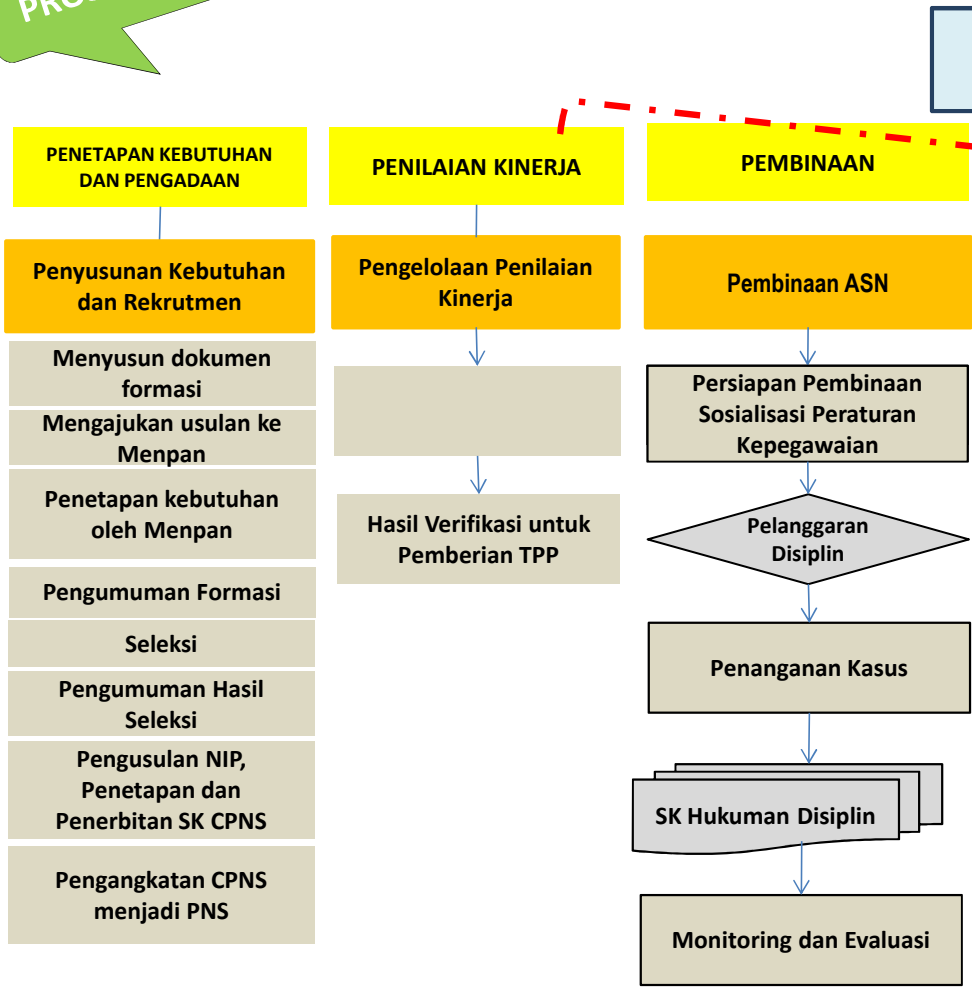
PRO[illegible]

PENETAPAN KEBUTUHAN DAN PENGADAAN

Penyusunan Kebutuhan dan Rekrutmen

Menyusun dokumen formasi

Mengajukan usulan ke Menpan

Penetapan kebutuhan oleh Menpan

Pengumuman Formasi

Seleksi

Pengumuman Hasil Seleksi

Pengusulan NIP, Penetapan dan Penerbitan SK CPNS

Pengangkatan CPNS menjadi PNS

PENILAIAN KINERJA

Pengelolaan Penilaian Kinerja

Hasil Verifikasi untuk Pemberian TPP

PEMBINAAN

Pembinaan ASN

Persiapan Pembinaan Sosialisasi Peraturan Kepegawaian

Pelanggaran Disiplin

Penanganan Kasus

SK Hukuman Disiplin

Monitoring dan Evaluasi